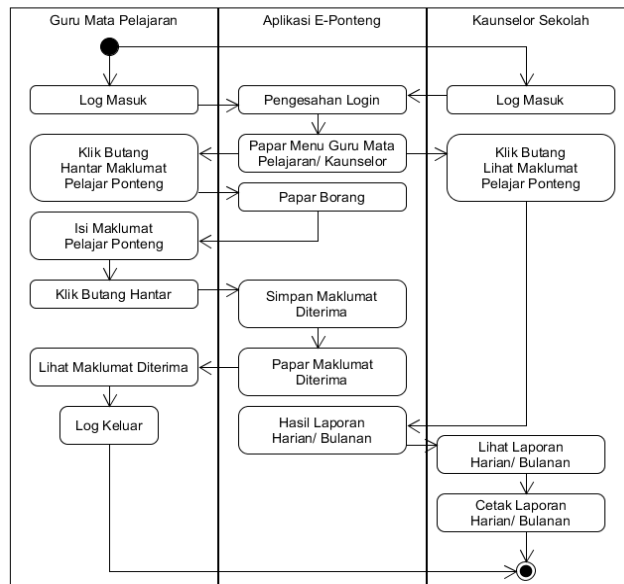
Guru Mata Pelajaran

Aplikasi E-Ponteng

Kaunselor Sekolah

Log Masuk

Pengesahan Login

Log Masuk

Klik Butang Hantar Maklumat Pelajar Ponteng

Papar Menu Guru Mata Pelajaran/ Kaunselor

Klik Butang Lihat Maklumat Pelajar Ponteng

Papar Borang

Isi Maklumat Pelajar Ponteng

Klik Butang Hantar

Simpan Maklumat Diterima

Lihat Maklumat Diterima

Papar Maklumat Diterima

Log Keluar

Hasil Laporan Harian/ Bulanan

Lihat Laporan Harian/ Bulanan

Cetak Laporan Harian/ Bulanan